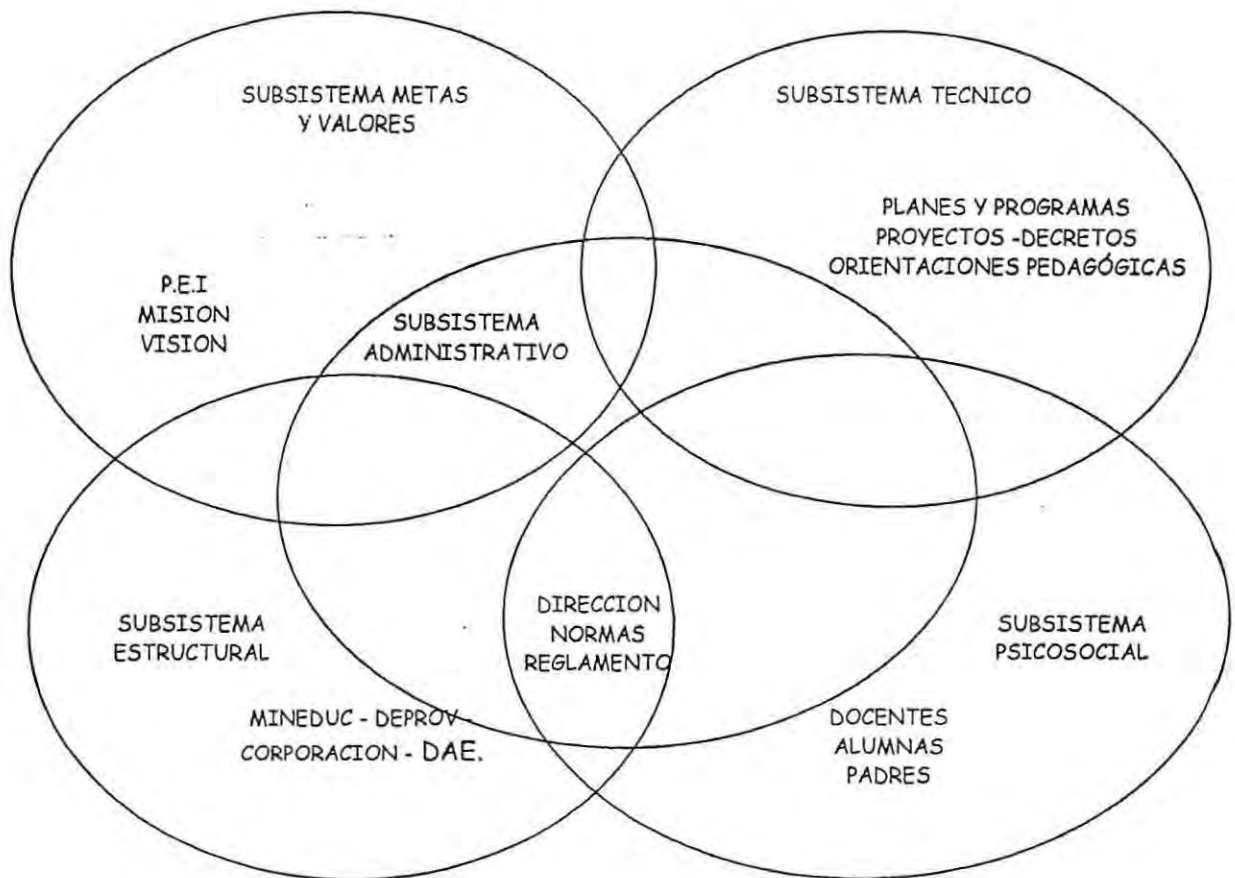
SUBSISTEMA METAS Y VALORES

SUBSISTEMA TECNICO

PLANES Y PROGRAMAS
PROYECTOS -DECRETOS
ORIENTACIONES PEDAGÓGICAS

P.E.I
MISION
VISION

SUBSISTEMA ADMINISTRATIVO

DIRECCION
NORMAS
REGLAMENTO

SUBSISTEMA ESTRUCTURAL

MINEDUC - DEPROV - CORPORACION - DAE.

SUBSISTEMA PSICOSOCIAL

DOCENTES
ALUMNAS
PADRES